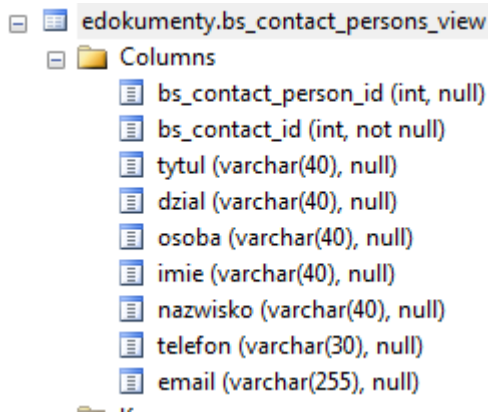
edokumenty.bs_contact_persons_view
Columns
bs_contact_person_id (int, null)
bs_contact_id (int, not null)
tytul (varchar(40), null)
dzial (varchar(40), null)
osoba (varchar(40), null)
imie (varchar(40), null)
nazwisko (varchar(40), null)
telefon (varchar(30), null)
email (varchar(255), null)
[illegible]